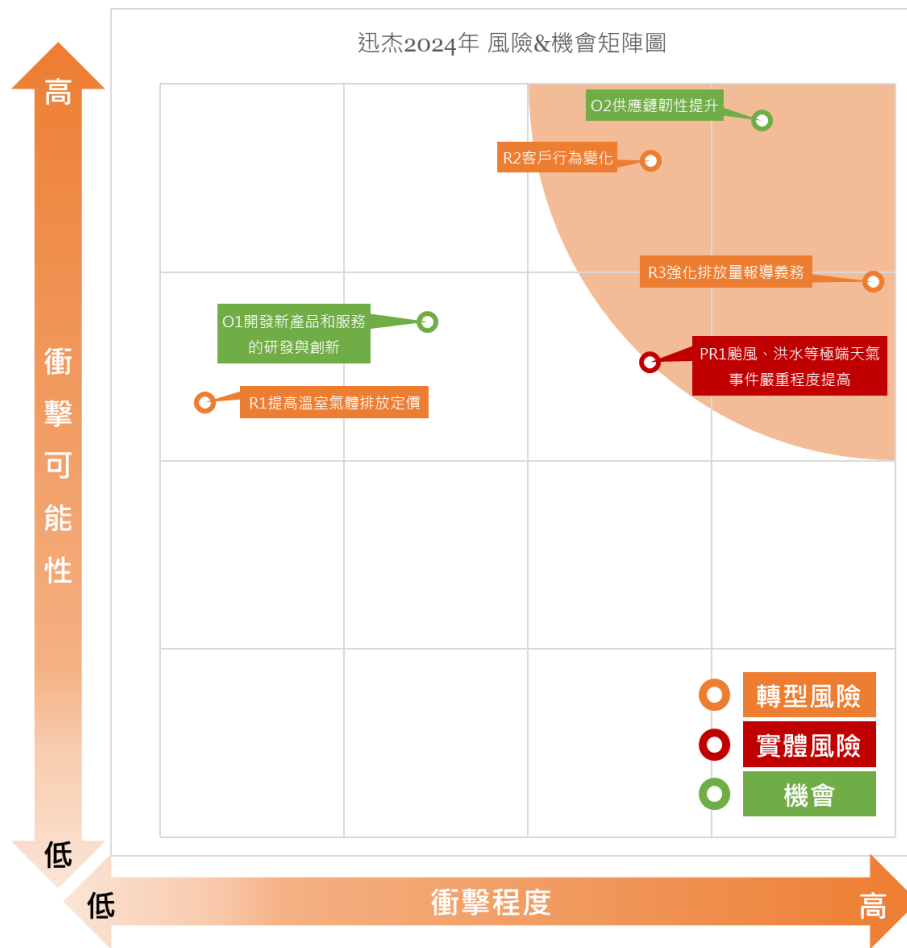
高

衝擊可能性

低

迅杰2024年 風險&機會矩陣圖

O2供應鏈韌性提升

R2客戶行為變化

R3強化排放量報導義務

O1開發新產品和服務的研發與創新

PR1颱風、洪水等極端天氣事件嚴重程度提高

R1提高溫室氣體排放定價

轉型風險

實體風險

機會

低

衝擊程度

高